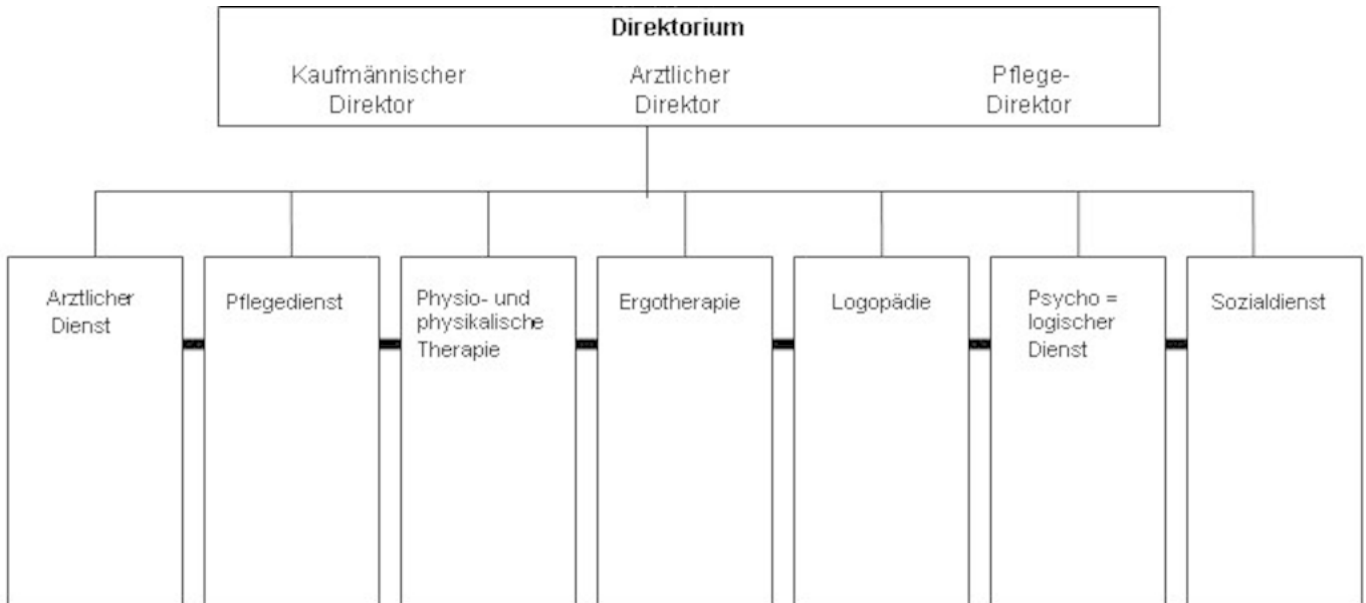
Direktorium

Kaufmännischer Direktor

Arztlicher Direktor

Pflege-Direktor

Arztlicher Dienst

Pflegedienst

Physio- und physikalische Therapie

Ergotherapie

Logopädie

Psycho = logischer Dienst

Sozialdienst